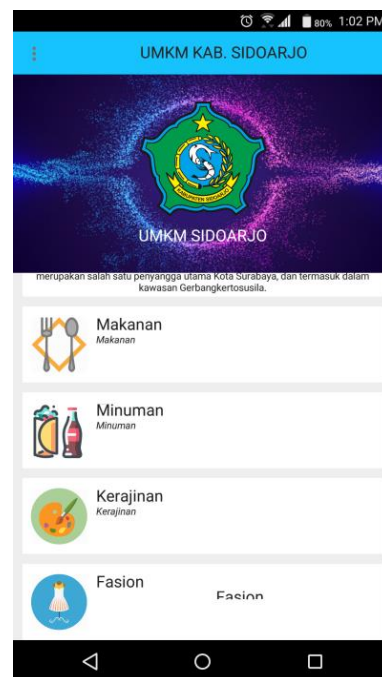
80% 1:02 PM

UMKM KAB. SIDOARJO

KABUPATEN SIDOARJO

UMKM SIDOARJO

merupakan salah satu penyangga utama Kota Surabaya, dan termasuk dalam kawasan Gerbangkertosusila.

Makanan
Makanan

Minuman
Minuman

Kerajinan
Kerajinan

Fasion
Fasion